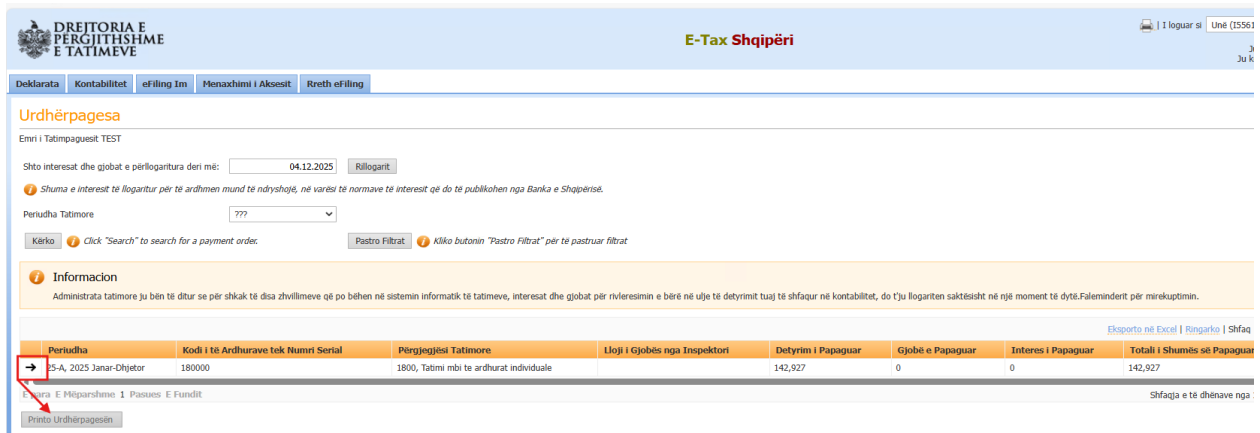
DREJTORIA E PËRGJITHSHME E TATIMEVE

E-Tax Shqipëri

I loguar si Unë (I5561

Ju
Ju k

Deklarata | Kontabilitet | eFiling Im | Menaxhimi i Aksesit | Rreth eFiling

Urdhërpagesa

Emri i Tatimpaguesit TEST

Shto interesat dhe gjobat e përllogaritura deri më: 04.12.2025 Rillogarit

Shuma e interesit të llogaritur për të ardhmen mund të ndryshojë, në varësi të normave të interesit që do të publikohen nga Banka e Shqipërisë.

Periudha Tatimore ???

Kërko Click "Search" to search for a payment order.

Pastro Filtrat Kliko butonin "Pastro Filtrat" për të pastruar filtrat

Informacion

Administrata tatimore ju bën të ditur se për shkak të disa zhvillimeve që po bëhen në sistemin informatik të tatimeve, interesat dhe gjobat për rivleresimin e bërë në ulje të detyrimit tuaj të shfaqur në kontabilitet, do t'ju llogariten saktësisht në një moment të dytë.Faleminderit për mirekuptimin.

Eksporto në Excel | Ringarko | Shfaq

| | Periudha | Kodi i të Ardhurave tek Numri Serial | Përgjegjësi Tatimore | Lloji i Gjobës nga Inspektori | Detyrim i Papaguar | Gjobë e Papaguar | Interes i Papaguar | Totali i Shumës së Papaguar |
|---|---|---|---|---|---|---|---|---|
| → | 25-A, 2025 Janar-Dhjetor | 180000 | 1800, Tatimi mbi te ardhurat individuale | | 142,927 | 0 | 0 | 142,927 |

E para E Mëparshme 1 Pasues E Fundit

Shfaqja e të dhënave nga

Printo Urdhërpagesën